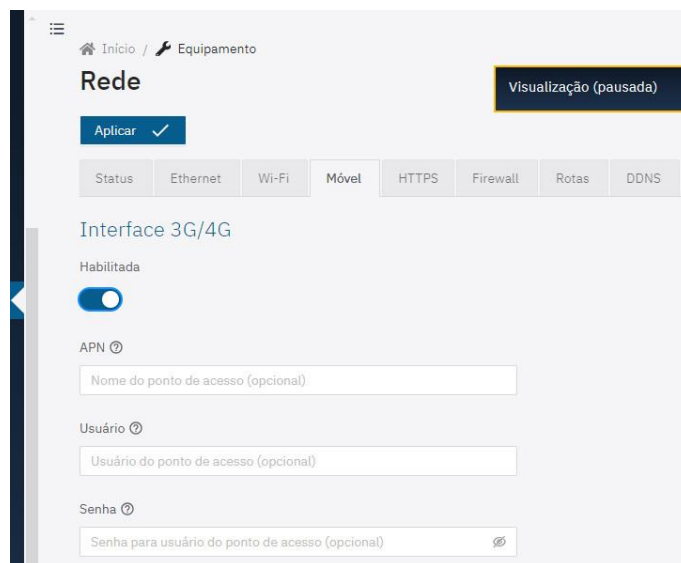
Início / Equipamento

Rede

Visualização (pausada)

Aplicar

| Status | Ethernet | Wi-Fi | Móvel | HTTPS | Firewall | Rotas | DDNS |
|---|---|---|---|---|---|---|---|

Interface 3G/4G

Habilitada

APN

Nome do ponto de acesso (opcional)

Usuário

Usuário do ponto de acesso (opcional)

Senha

Senha para usuário do ponto de acesso (opcional)